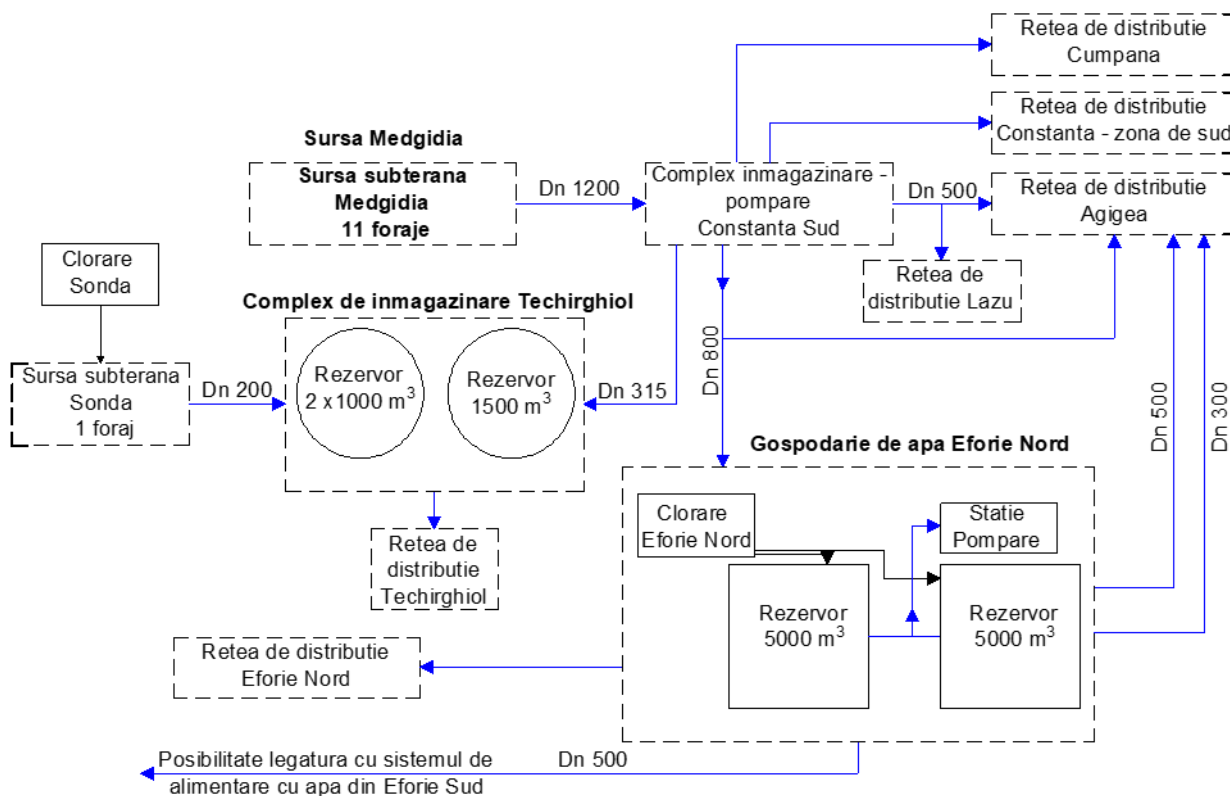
Retea de distributie Cumpana

Retea de distributie Constanta - zona de sud

Sursa Medgidia

Sursa subterana Medgidia 11 foraje

Dn 1200

Complex inmagazinare - pompare Constanta Sud

Dn 500

Retea de distributie Agigea

Retea de distributie Lazu

Clorare Sonda

Complex de inmagazinare Techirghiol

Dn 800

Sursa subterana Sonda 1 foraj

Dn 200

Rezervor 2 x 1000 m$^3$

Rezervor 1500 m$^3$

Dn 315

Dn 500

Dn 300

Gospodarie de apa Eforie Nord

Retea de distributie Techirghiol

Clorare Eforie Nord

Statie Pompare

Rezervor 5000 m$^3$

Rezervor 5000 m$^3$

Retea de distributie Eforie Nord

Posibilitate legatura cu sistemul de alimentare cu apa din Eforie Sud

Dn 500